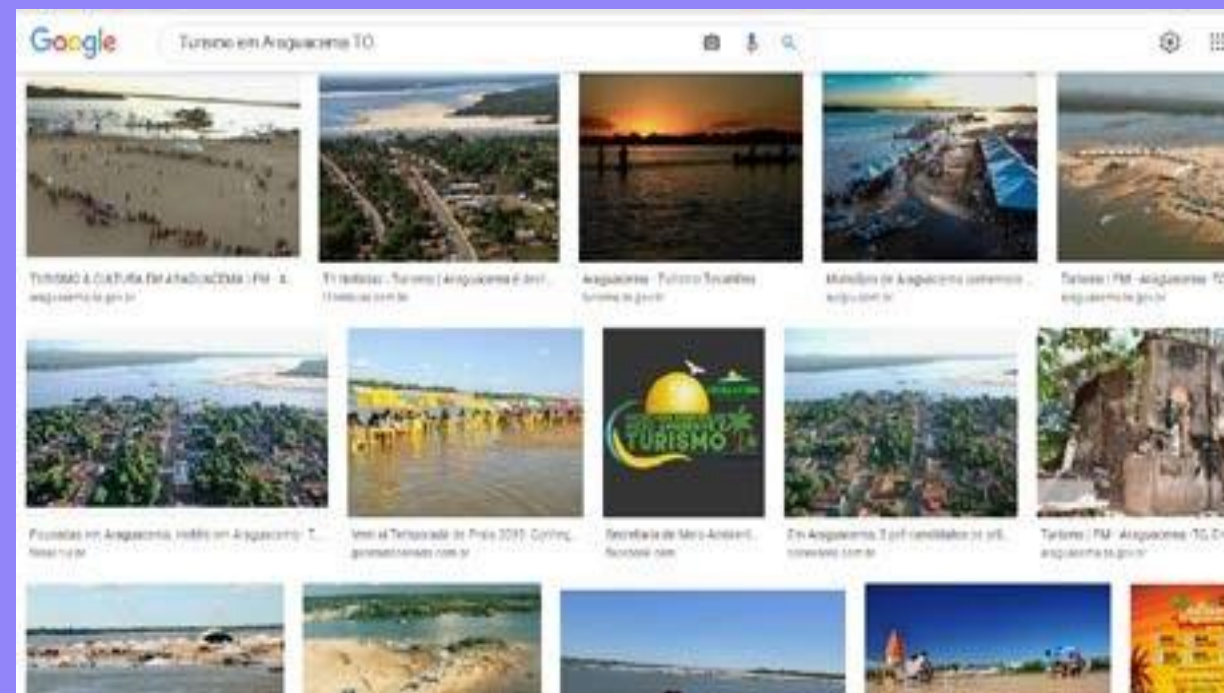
Google

Turismo em Araguacema TO

TURISMO & CULTURA EM ARAGUACEMA | PM - A...
araguacema.to.gov.br

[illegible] - Turismo | Araguacema é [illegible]
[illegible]

Araguacema - Turismo Tocantins
turismo.to.gov.br

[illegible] de Araguacema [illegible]
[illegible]

Turismo | PM - Araguacema - TO
araguacema.to.gov.br

Pousadas em Araguacema, Hotéis em Araguacema - T...
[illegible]

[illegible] Temporada de Praia 2019 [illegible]
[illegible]

TURISMO

Secretaria de Meio Ambiente...
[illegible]

Em Araguacema, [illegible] candidatos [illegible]
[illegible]

Turismo | PM - Araguacema - TO, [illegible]
araguacema.to.gov.br